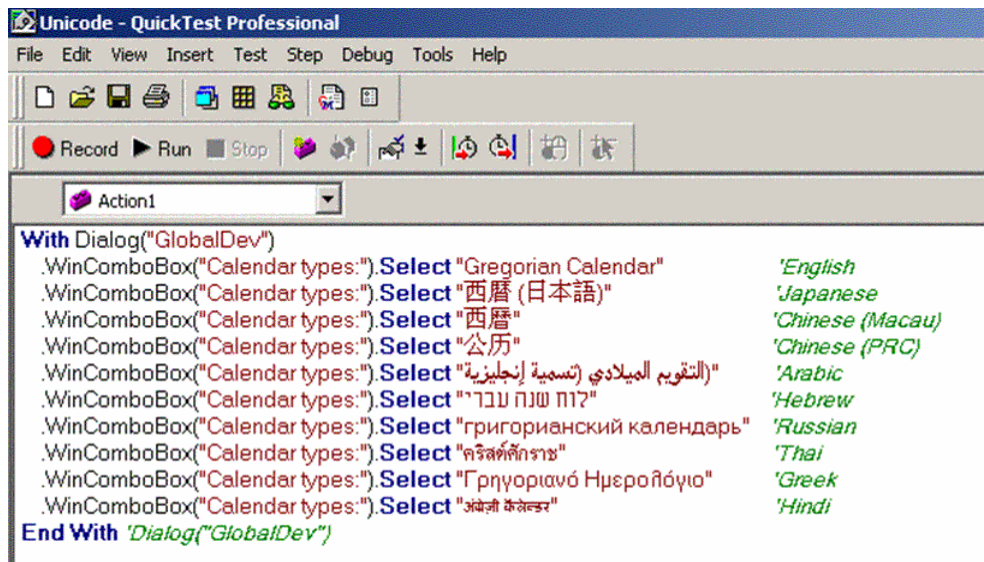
Unicode - QuickTest Professional

File Edit View Insert Test Step Debug Tools Help

Record Run Stop

Action1

With Dialog("GlobalDev")
.WinComboBox("Calendar types:").Select "Gregorian Calendar" 'English
.WinComboBox("Calendar types:").Select "西暦 (日本語)" 'Japanese
.WinComboBox("Calendar types:").Select "西曆" 'Chinese (Macau)
.WinComboBox("Calendar types:").Select "公历" 'Chinese (PRC)
.WinComboBox("Calendar types:").Select "التقويم الميلادي (تسمية إنجليزية)" 'Arabic
.WinComboBox("Calendar types:").Select "לוח שנה עברי" 'Hebrew
.WinComboBox("Calendar types:").Select "григорианский календарь" 'Russian
.WinComboBox("Calendar types:").Select "คริสต์ศักราช" 'Thai
.WinComboBox("Calendar types:").Select "Γρηγοριανό Ημερολόγιο" 'Greek
.WinComboBox("Calendar types:").Select "अंग्रेज़ी कैलेन्डर" 'Hindi
End With 'Dialog("GlobalDev")